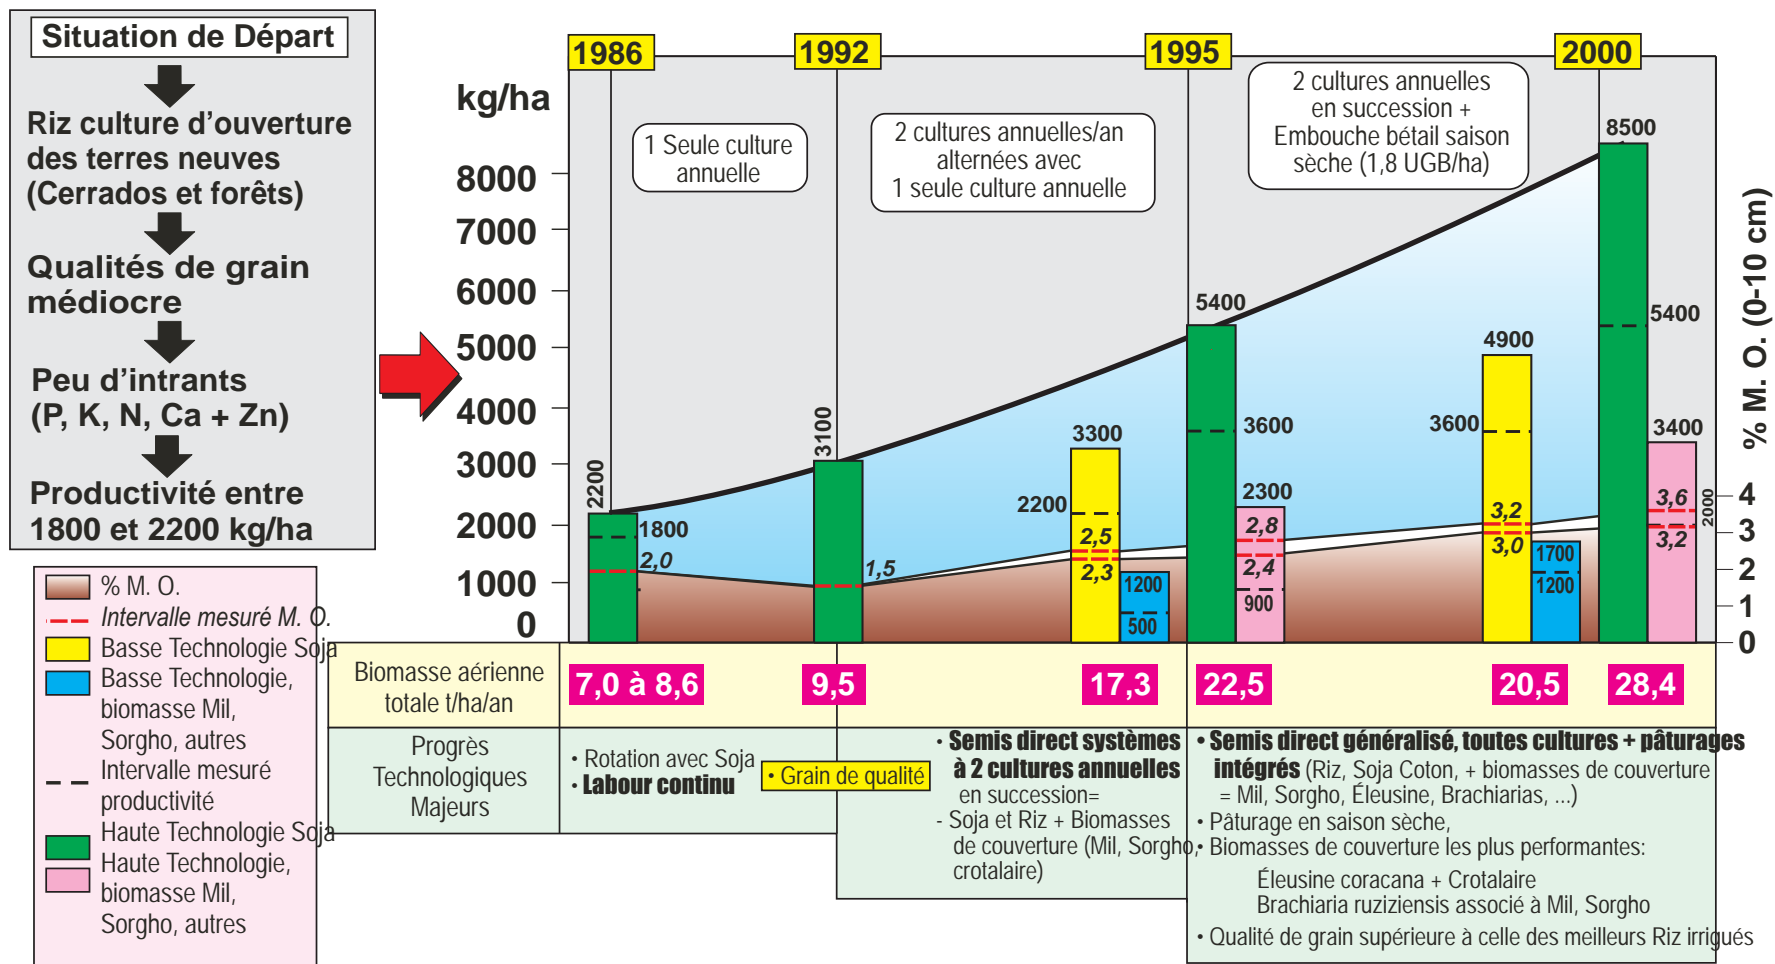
Situation de Départ

Riz culture d'ouverture des terres neuves (Cerrados et forêts)

Qualités de grain médiocre

Peu d'intrants (P, K, N, Ca + Zn)

Productivité entre 1800 et 2200 kg/ha

% M. O.
Intervalle mesuré M. O.
Basse Technologie Soja
Basse Technologie, biomasse Mil, Sorgho, autres
Intervalle mesuré productivité
Haute Technologie Soja
Haute Technologie, biomasse Mil, Sorgho, autres

1986 1992 1995 2000

kg/ha
8000
7000
6000
5000
4000
3000
2000
1000
0

1 Seule culture annuelle

2 cultures annuelles/an alternées avec 1 seule culture annuelle

2 cultures annuelles en succession + Embouche bétail saison sèche (1,8 UGB/ha)

2200 1800 2,0
3100 1,5
3300 2200 2,5 2,3 1200 500
5400 3600 2300 2,8 2,4 900
4900 3600 3,2 3,0 1700 1200
8500 5400 3400 3,6 3,2 2000

% M. O. (0-10 cm)
4
3
2
1
0

| Biomasse aérienne totale t/ha/an | 7,0 à 8,6 | 9,5 | 17,3 | 22,5 | 20,5 | 28,4 |
|---|---|---|---|---|---|---|

Progrès Technologiques Majeurs

• Rotation avec Soja
• Labour continu
• Grain de qualité

• Semis direct systèmes à 2 cultures annuelles en succession=
- Soja et Riz + Biomasses de couverture (Mil, Sorgho, crotalaire)

• Semis direct généralisé, toutes cultures + pâturages intégrés (Riz, Soja Coton, + biomasses de couverture = Mil, Sorgho, Éleusine, Brachiarias, ...)
• Pâturage en saison sèche,
• Biomasses de couverture les plus performantes:
Éleusine coracana + Crotalaire
Brachiaria ruziziensis associé à Mil, Sorgho
• Qualité de grain supérieure à celle des meilleurs Riz irrigués